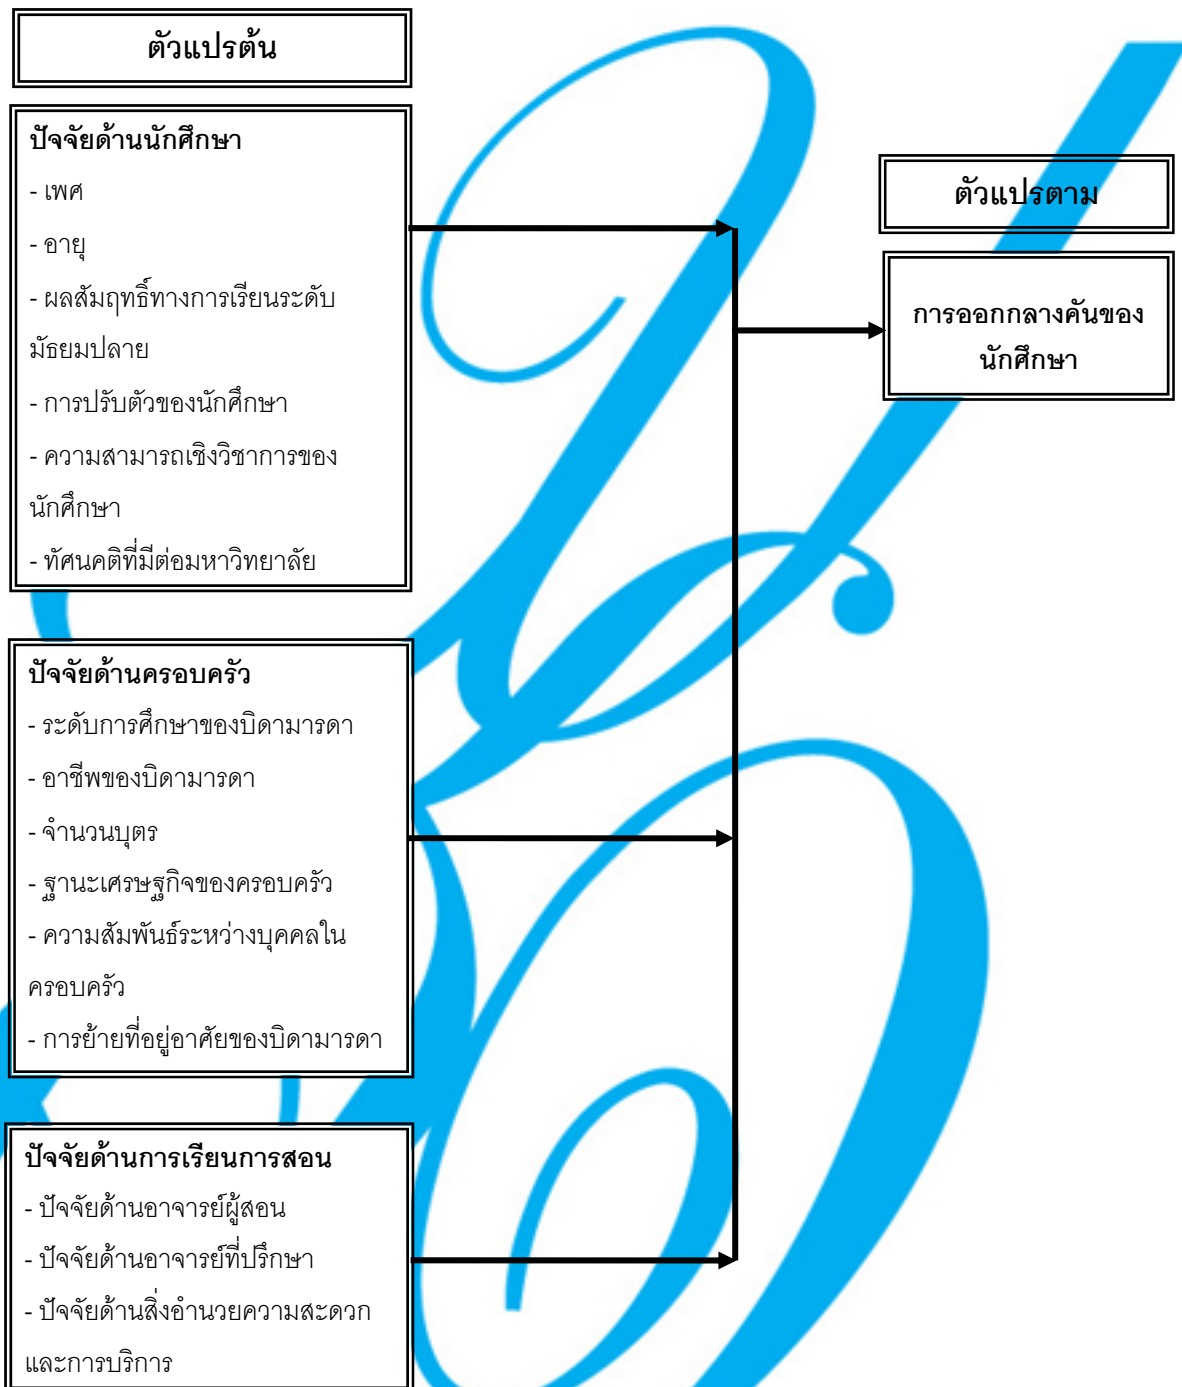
ตัวแปรต้น

ปัจจัยด้านนักศึกษา
- เพศ
- อายุ
- ผลสัมฤทธิ์ทางการเรียนระดับมัธยมปลาย
- การปรับตัวของนักศึกษา
- ความสามารถเชิงวิชาการของนักศึกษา
- ทัศนคติที่มีต่อมหาวิทยาลัย

ตัวแปรตาม

การออกกลางคันของนักศึกษา

ปัจจัยด้านครอบครัว
- ระดับการศึกษาของบิดามารดา
- อาชีพของบิดามารดา
- จำนวนบุตร
- ฐานะเศรษฐกิจของครอบครัว
- ความสัมพันธ์ระหว่างบุคคลในครอบครัว
- การย้ายที่อยู่อาศัยของบิดามารดา

ปัจจัยด้านการเรียนการสอน
- ปัจจัยด้านอาจารย์ผู้สอน
- ปัจจัยด้านอาจารย์ที่ปรึกษา
- ปัจจัยด้านสิ่งอำนวยความสะดวกและการบริการ